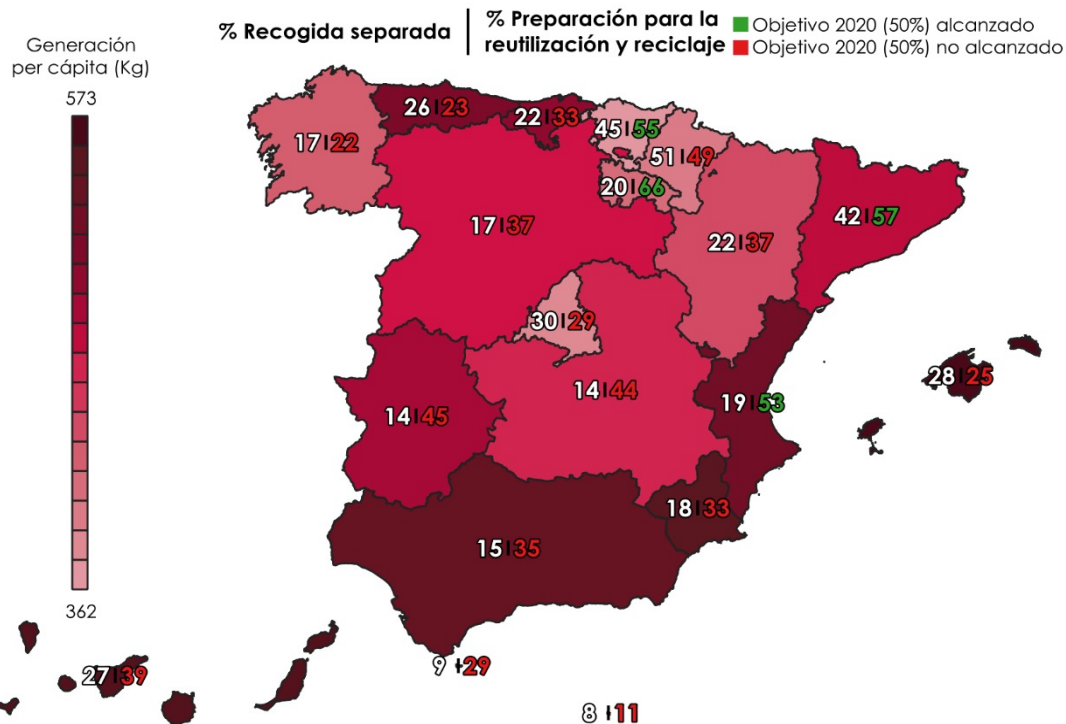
% Recogida separada | % Preparación para la reutilización y reciclaje

Objetivo 2020 (50%) alcanzado
Objetivo 2020 (50%) no alcanzado

Generación per cápita (Kg)
573
362

26 | 23
22 | 33
45 | 55
17 | 22
51 | 49
20 | 66
17 | 37
42 | 57
22 | 37
30 | 29
28 | 25
14 | 44
19 | 53
14 | 45
18 | 33
15 | 35
9 | 29
27 | 39
8 | 11